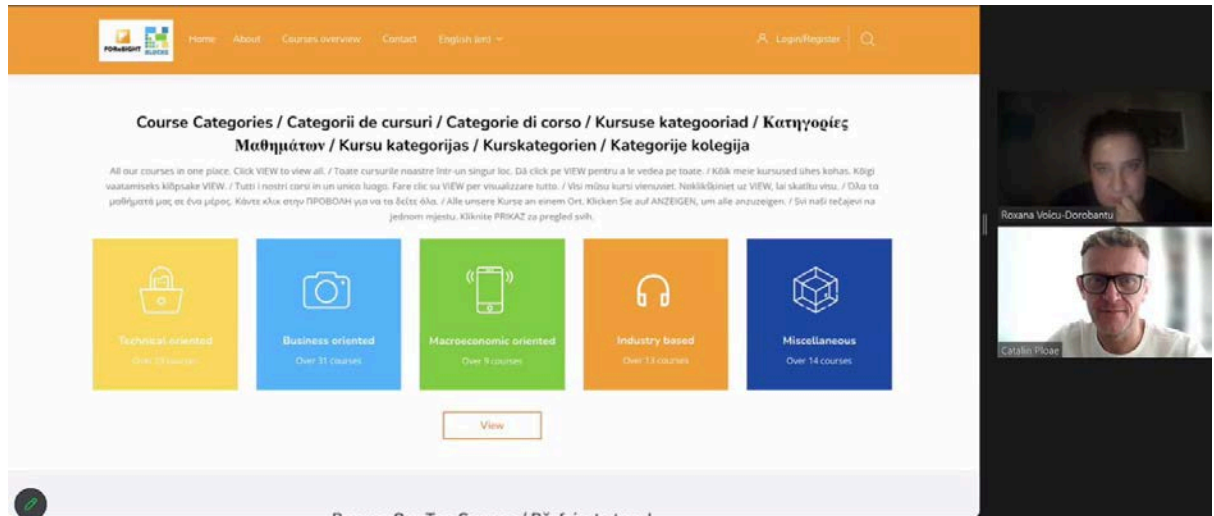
FORESIGHT BLOCKS

Home About Courses overview Contact English (en)

Login/Register

Course Categories / Categorii de cursuri / Categorie di corso / Kursuse kategooriad / Κατηγορίες Μαθημάτων / Kursu kategorijas / Kurskategorien / Kategorije kolegija

All our courses in one place. Click VIEW to view all. / Toate cursurile noastre într-un singur loc. Dă click pe VIEW pentru a le vedea pe toate. / Kõik meie kursused ühes kohas. Kõigi vaatamiseks klõpsake VIEW. / Tutti i nostri corsi in un unico luogo. Fare clic su VIEW per visualizzare tutto. / Visi mūsu kursi vienuviet. Noklikšķiniet uz VIEW, lai skatītu visu. / Όλα τα μαθήματά μας σε ένα μέρος. Κάντε κλικ στην ΠΡΟΒΟΛΗ για να τα δείτε όλα. / Alle unsere Kurse an einem Ort. Klicken Sie auf ANZEIGEN, um alle anzuzeigen. / Svi naši tečajevi na jednom mjestu. Kliknite PRIKAZ za pregled svih.

Technical oriented
Over 23 courses

Business oriented
Over 31 courses

Macroeconomic oriented
Over 9 courses

Industry based
Over 13 courses

Miscellaneous
Over 14 courses

View

Roxana Voicu-Dorobantu

Catalin Ploae